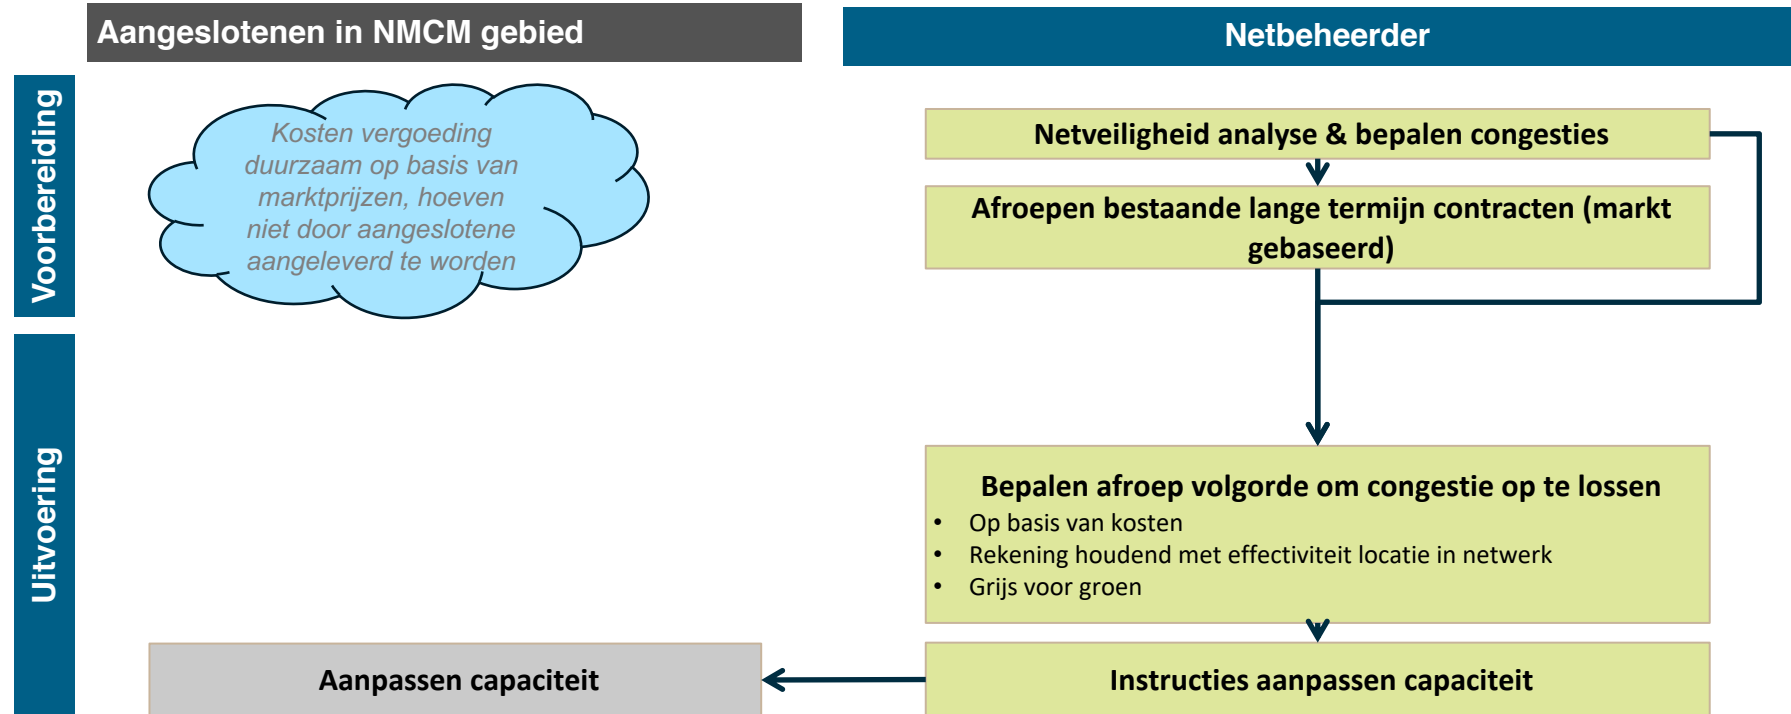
Aangeslotenen in NMCM gebied

Netbeheerder

Voorbereiding

Kosten vergoeding duurzaam op basis van marktprijzen, hoeven niet door aangeslotene aangeleverd te worden

Netveiligheid analyse & bepalen congesties

Afroepen bestaande lange termijn contracten (markt gebaseerd)

Uitvoering

Bepalen afroep volgorde om congestie op te lossen
- Op basis van kosten
- Rekening houdend met effectiviteit locatie in netwerk
- Grijs voor groen

Aanpassen capaciteit

Instructies aanpassen capaciteit